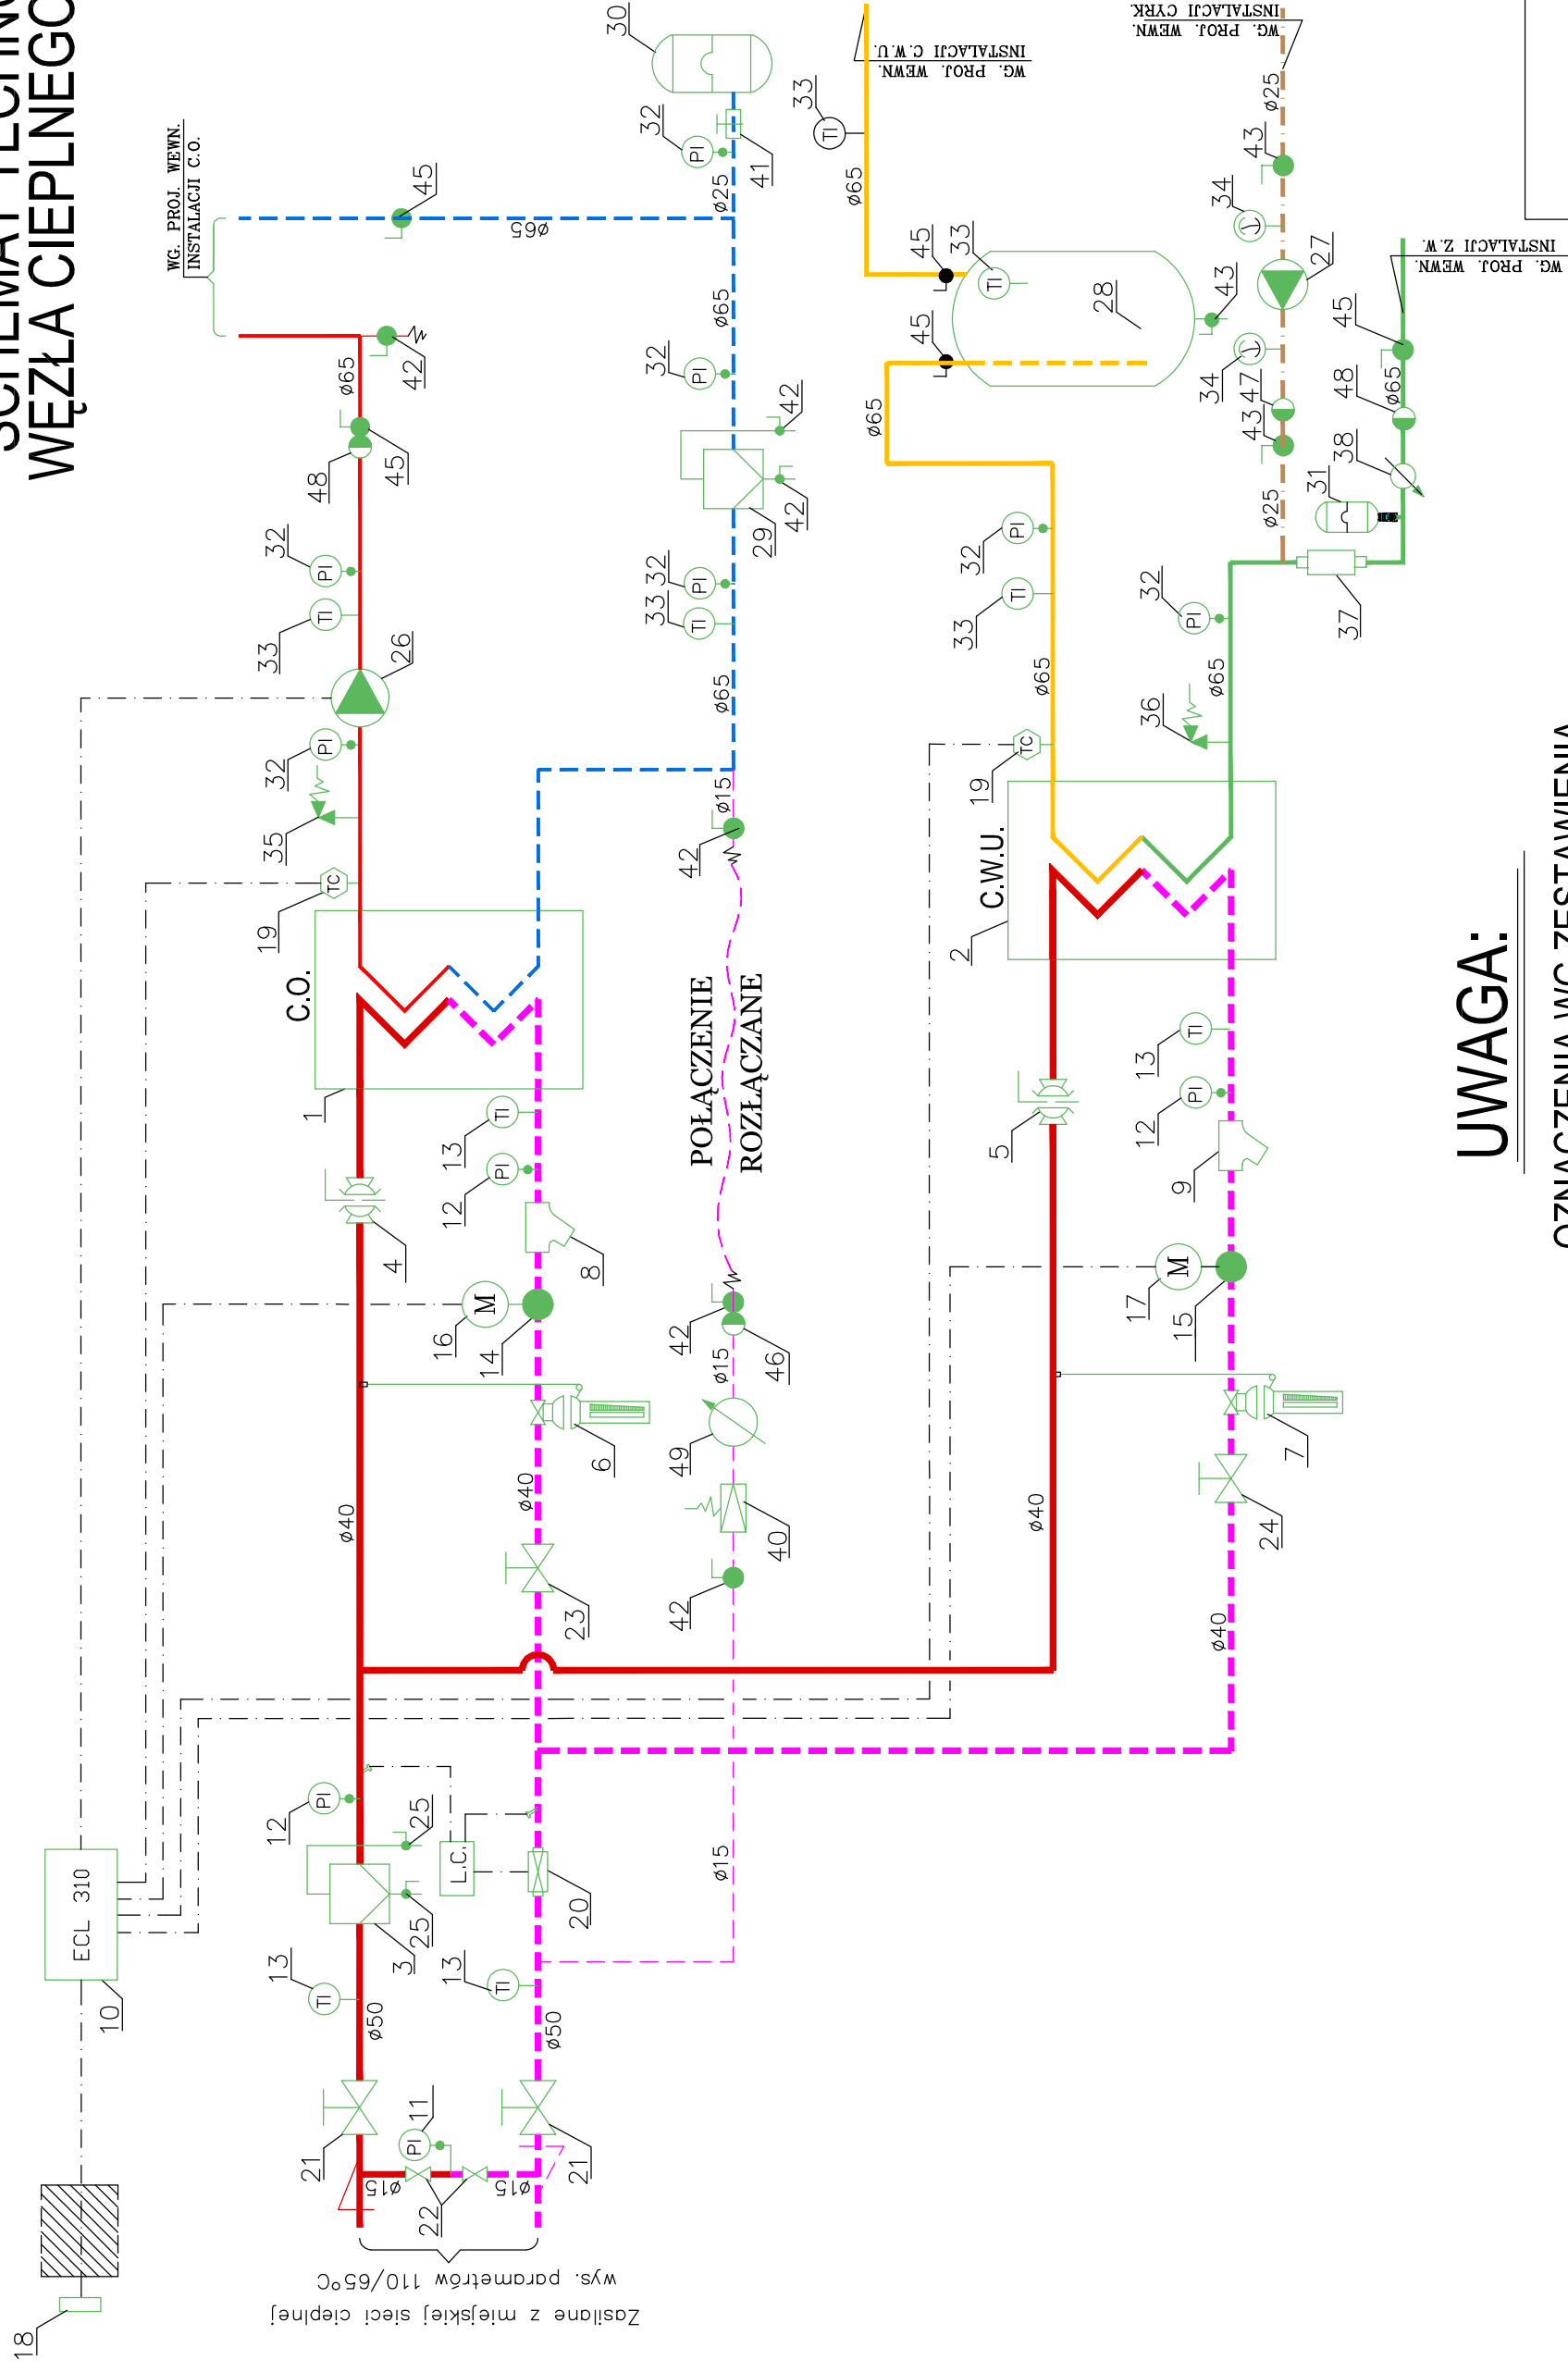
SCHEMAT TECHN
WĘZŁA CIEPLNEGO

WG. PROJ. WEWN. INSTALACJI C.O.

WG. PROJ. WEWN. INSTALACJI C.W.U.

WG. PROJ. WEWN. INSTALACJI CYRK.

WG. PROJ. WEWN. INSTALACJI Z.W.

C.O.

C.W.U.

POŁĄCZENIE ROZŁĄCZANE

UWAGA:
OZNACZENIA WG ZESTAWIENIA

ECL 310

L.C.

M

M

PI

TI

TC

Zasilane z miejskiej sieci cieplnej
wys. parametrów 110/65°C

ø65 ø65 ø65 ø65 ø65 ø65 ø65 ø65 ø65 ø25 ø25 ø25 ø15 ø15 ø15 ø15 ø15 ø40 ø40 ø40 ø40 ø40 ø50 ø50

1 2 3 4 5 6 7 8 9 10 11 12 12 12 12 13 13 13 13 13 14 15 16 17 18 19 19 20 21 21 22 23 24 25 25 26 27 28 29 30 31 32 32 32 32 32 32 32 32 33 33 33 33 33 33 34 34 35 36 37 38 40 41 42 42 42 42 42 42 42 43 43 43 43 45 45 45 45 45 45 46 47 48 48 49